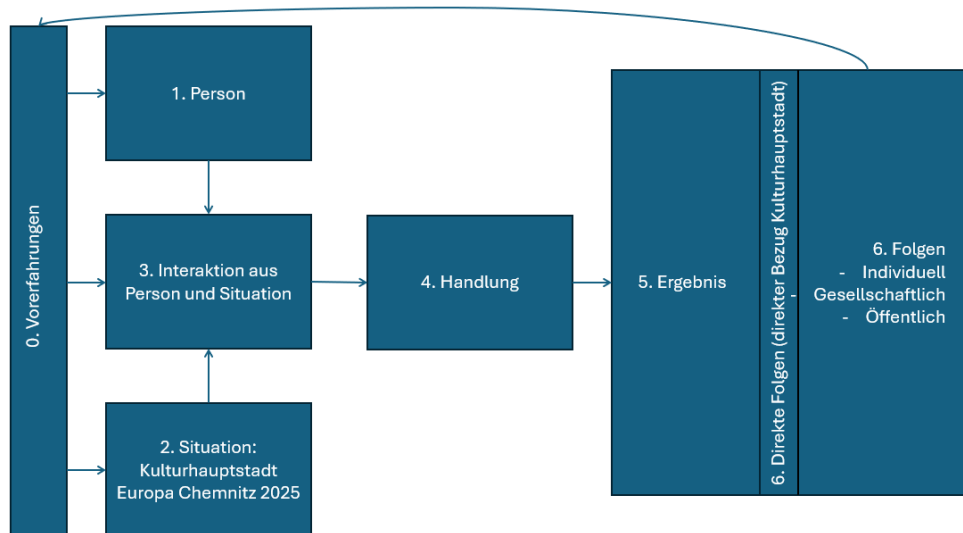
0. Vorerfahrungen

1. Person

3. Interaktion aus Person und Situation

2. Situation: Kulturhauptstadt Europa Chemnitz 2025

4. Handlung

5. Ergebnis

6. Direkte Folgen (direkter Bezug Kulturhauptstadt)

6. Folgen
- Individuell
- Gesellschaftlich
- Öffentlich